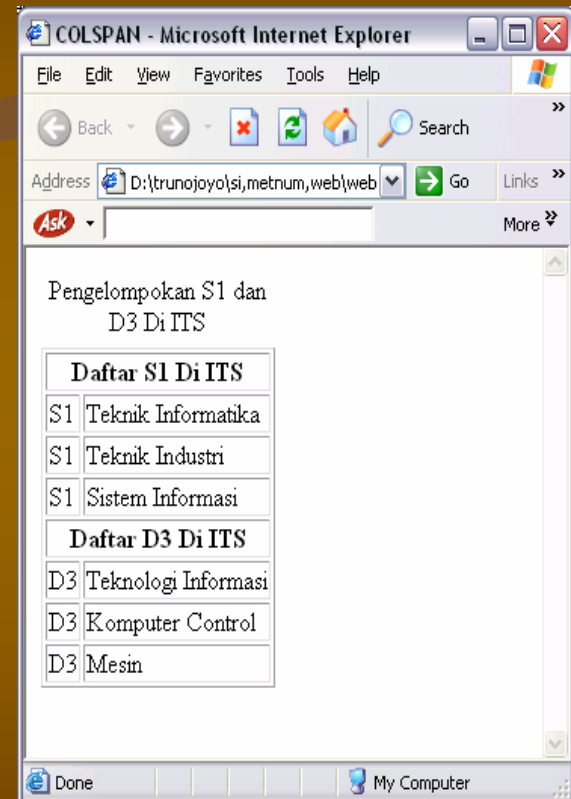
COLSPAN - Microsoft Internet Explorer

File Edit View Favorites Tools Help

Back Search

Address D:\trunojoyo\si,metnum,web\web Go Links

Ask More

Pengelompokan S1 dan D3 Di ITS

| Daftar S1 Di ITS | |
|---|---|
| S1 | Teknik Informatika |
| S1 | Teknik Industri |
| S1 | Sistem Informasi |
| **Daftar D3 Di ITS** | |
| D3 | Teknologi Informasi |
| D3 | Komputer Control |
| D3 | Mesin |

Done My Computer